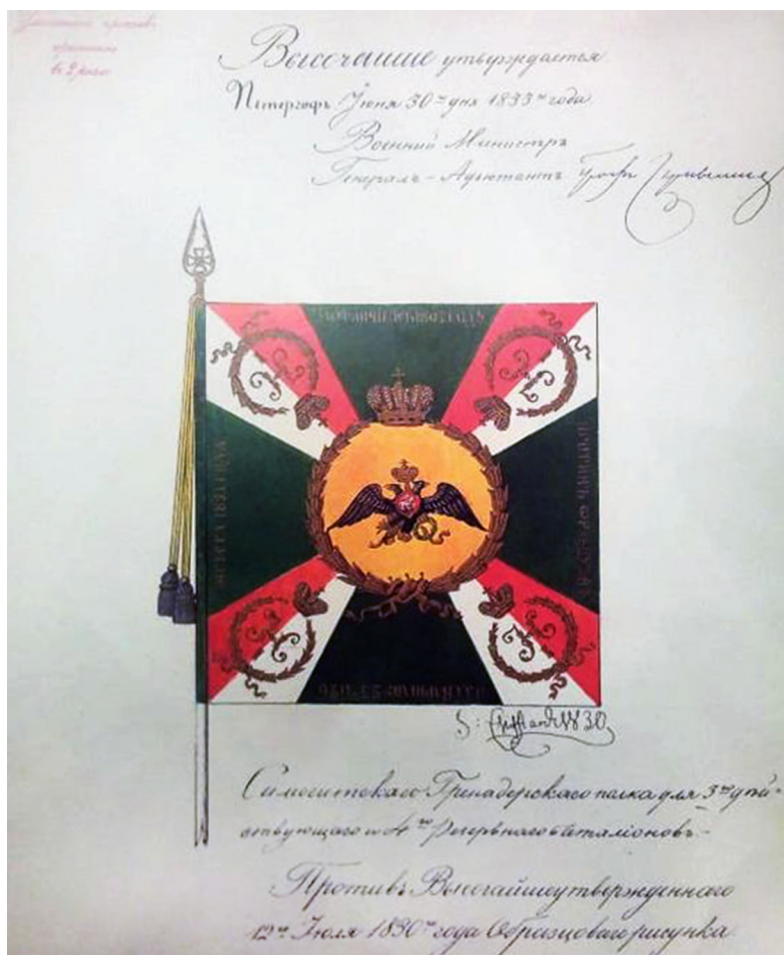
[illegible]
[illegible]
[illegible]

Высочайше утверждается
Петергофъ Іюня 30го дня 1833го года
Военный Министръ
Генералъ-Адъютантъ Графъ Чернышевъ

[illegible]

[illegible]

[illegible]

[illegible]

S: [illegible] 30

Самогитскаго Гренадерскаго полка для 3го дѣйствующаго и 4го резервнаго баталіоновъ.
Противъ Высочайше утвержденнаго 12го Іюля 1830го года образцоваго рисунка.